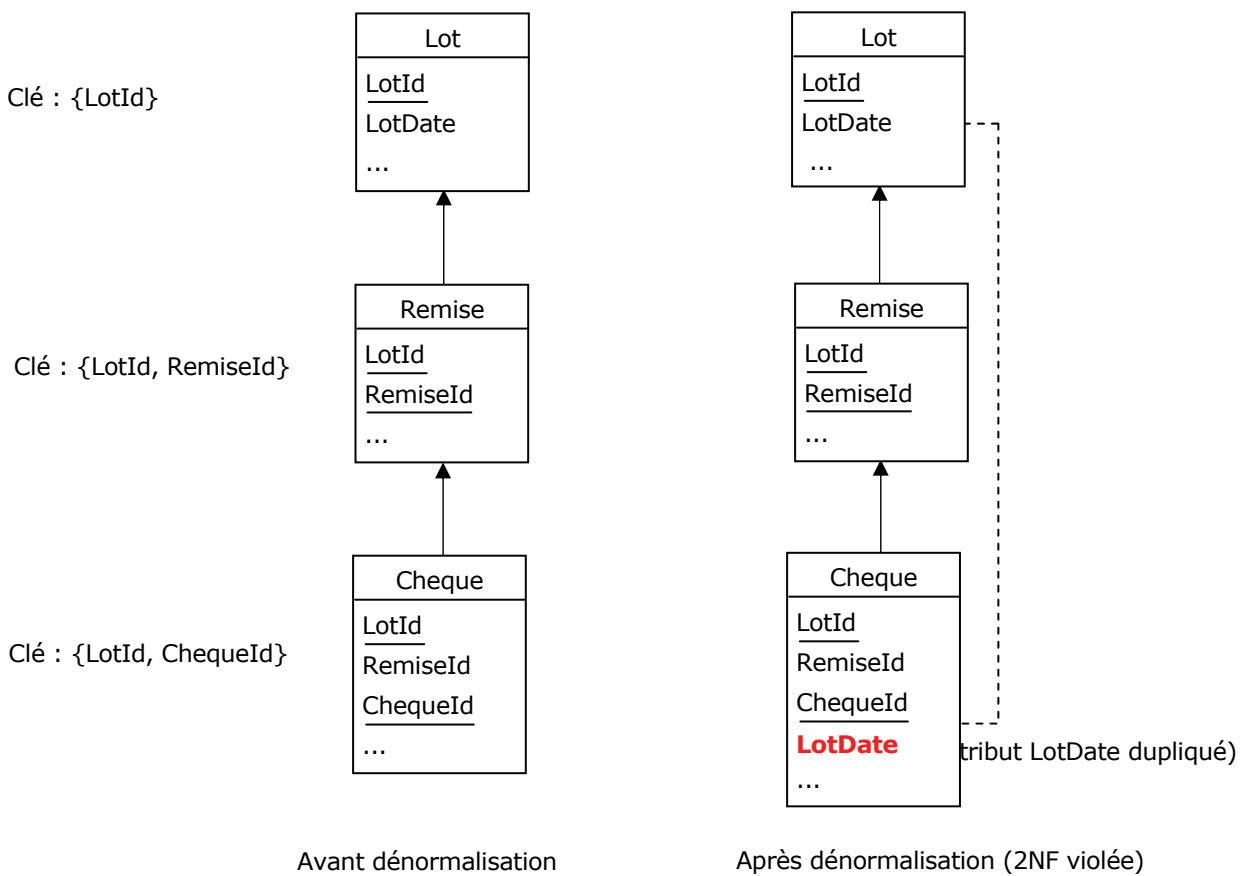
Clé : {LotId}

Clé : {LotId, RemiseId}

Clé : {LotId, ChequeId}

Lot
LotId
LotDate
...

Remise
LotId
RemiseId
...

Cheque
LotId
RemiseId
ChequeId
...

Avant dénormalisation

Lot
LotId
LotDate
...

Remise
LotId
RemiseId
...

Cheque
LotId
RemiseId
ChequeId
LotDate
...

tribut LotDate dupliqué)

Après dénormalisation (2NF violée)